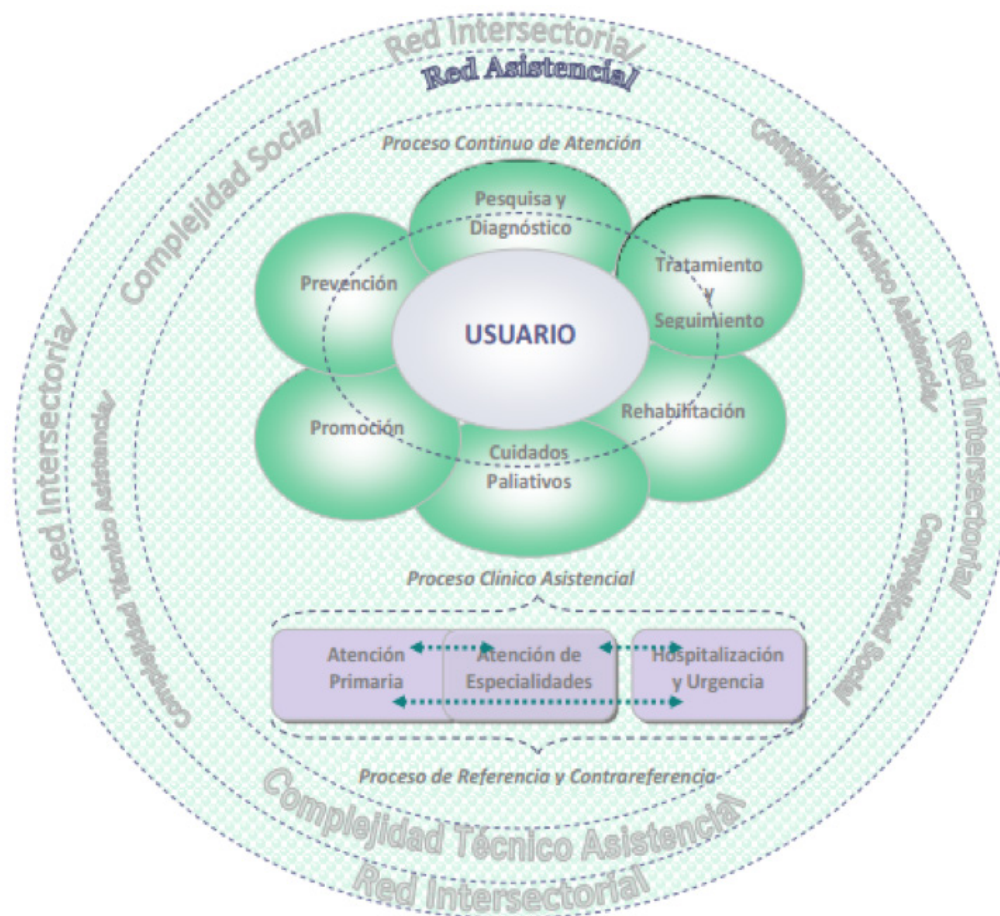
Red Intersectorial
Red Asistencial
Complejidad Social
Complejidad Técnico Asistencial
Red Intersectorial
Complejidad Técnico Asistencial
Red Intersectorial
Complejidad Social
Proceso Continuo de Atención
Pesquisa y Diagnóstico
Prevención
Tratamiento y Seguimiento
USUARIO
Rehabilitación
Promoción
Cuidados Paliativos
Proceso Clínico Asistencial
Atención Primaria
Atención de Especialidades
Hospitalización y Urgencia
Proceso de Referencia y Contrareferencia
Complejidad Técnico Asistencial
Red Intersectorial